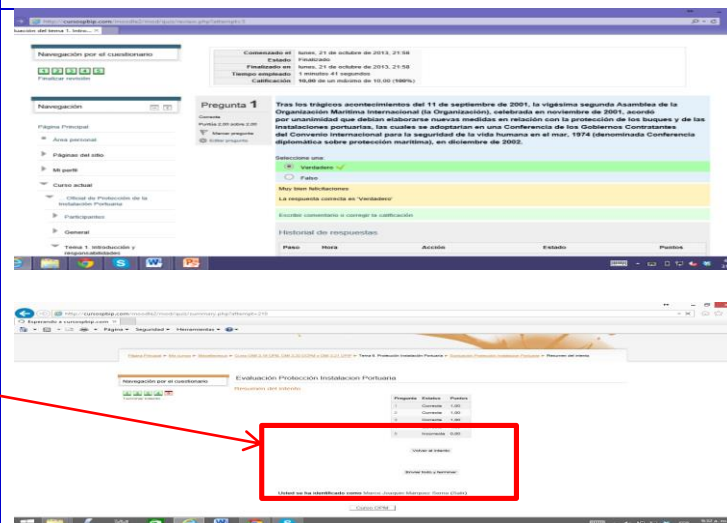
http://cursopbip.com/moodle2/mod/quiz/review.php?attempt=1
uación del tema 1. Intro... ×

Navegación por el cuestionario

1 2 3 4 5 6
Finalizar revisión

| Comenzado el | lunes, 21 de octubre de 2013, 21:58 |
|---|---|
| Estado | Finalizado |
| Finalizado en | lunes, 21 de octubre de 2013, 21:58 |
| Tiempo empleado | 1 minutos 41 segundos |
| Calificación | 10,00 de un máximo de 10,00 (100%) |

Navegación

Página Principal
Área personal
Páginas del sitio
Mi perfil
Curso actual
Oficial de Protección de la Instalación Portuaria
Participantes
General
Tema 1. Introducción y responsabilidades

Pregunta 1
Correcta
Puntúa 2,00 sobre 2,00
Marcar pregunta
Editar pregunta

Tras los trágicos acontecimientos del 11 de septiembre de 2001, la vigésima segunda Asamblea de la Organización Marítima Internacional (la Organización), celebrada en noviembre de 2001, acordó por unanimidad que debían elaborarse nuevas medidas en relación con la protección de los buques y de las instalaciones portuarias, las cuales se adoptarían en una Conferencia de los Gobiernos Contratantes del Convenio internacional para la seguridad de la vida humana en el mar, 1974 (denominada Conferencia diplomática sobre protección marítima), en diciembre de 2002.

Seleccione una:
Verdadero
Falso

Muy bien felicitaciones
La respuesta correcta es 'Verdadero'

Escribir comentario o corregir la calificación

Historial de respuestas

| Paso | Hora | Acción | Estado | Puntos |
|---|---|---|---|---|

http://cursopbip.com/moodle2/mod/quiz/summary.php?attempt=2
Esperando a cursopbip.com
Página Seguridad Herramientas

Página Principal ▸ Mis cursos ▸ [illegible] ▸ Tema 5. Protección Instalación Portuaria ▸ Evaluación Protección Instalación Portuaria ▸ Resumen del intento

Navegación por el cuestionario
Terminar intento

Evaluación Protección Instalacion Portuaria
Resumen del intento

| Pregunta | Estatus | Puntos |
|---|---|---|
| 1 | Correcta | 1,00 |
| 2 | Correcta | 1,00 |
| 3 | Correcta | 1,00 |
| 4 | Incorrecta | 0,00 |

Volver al intento
Enviar todo y terminar

Usted se ha identificado como Marco Joaquin Marquez Sena (Salir)

Curso OPIM